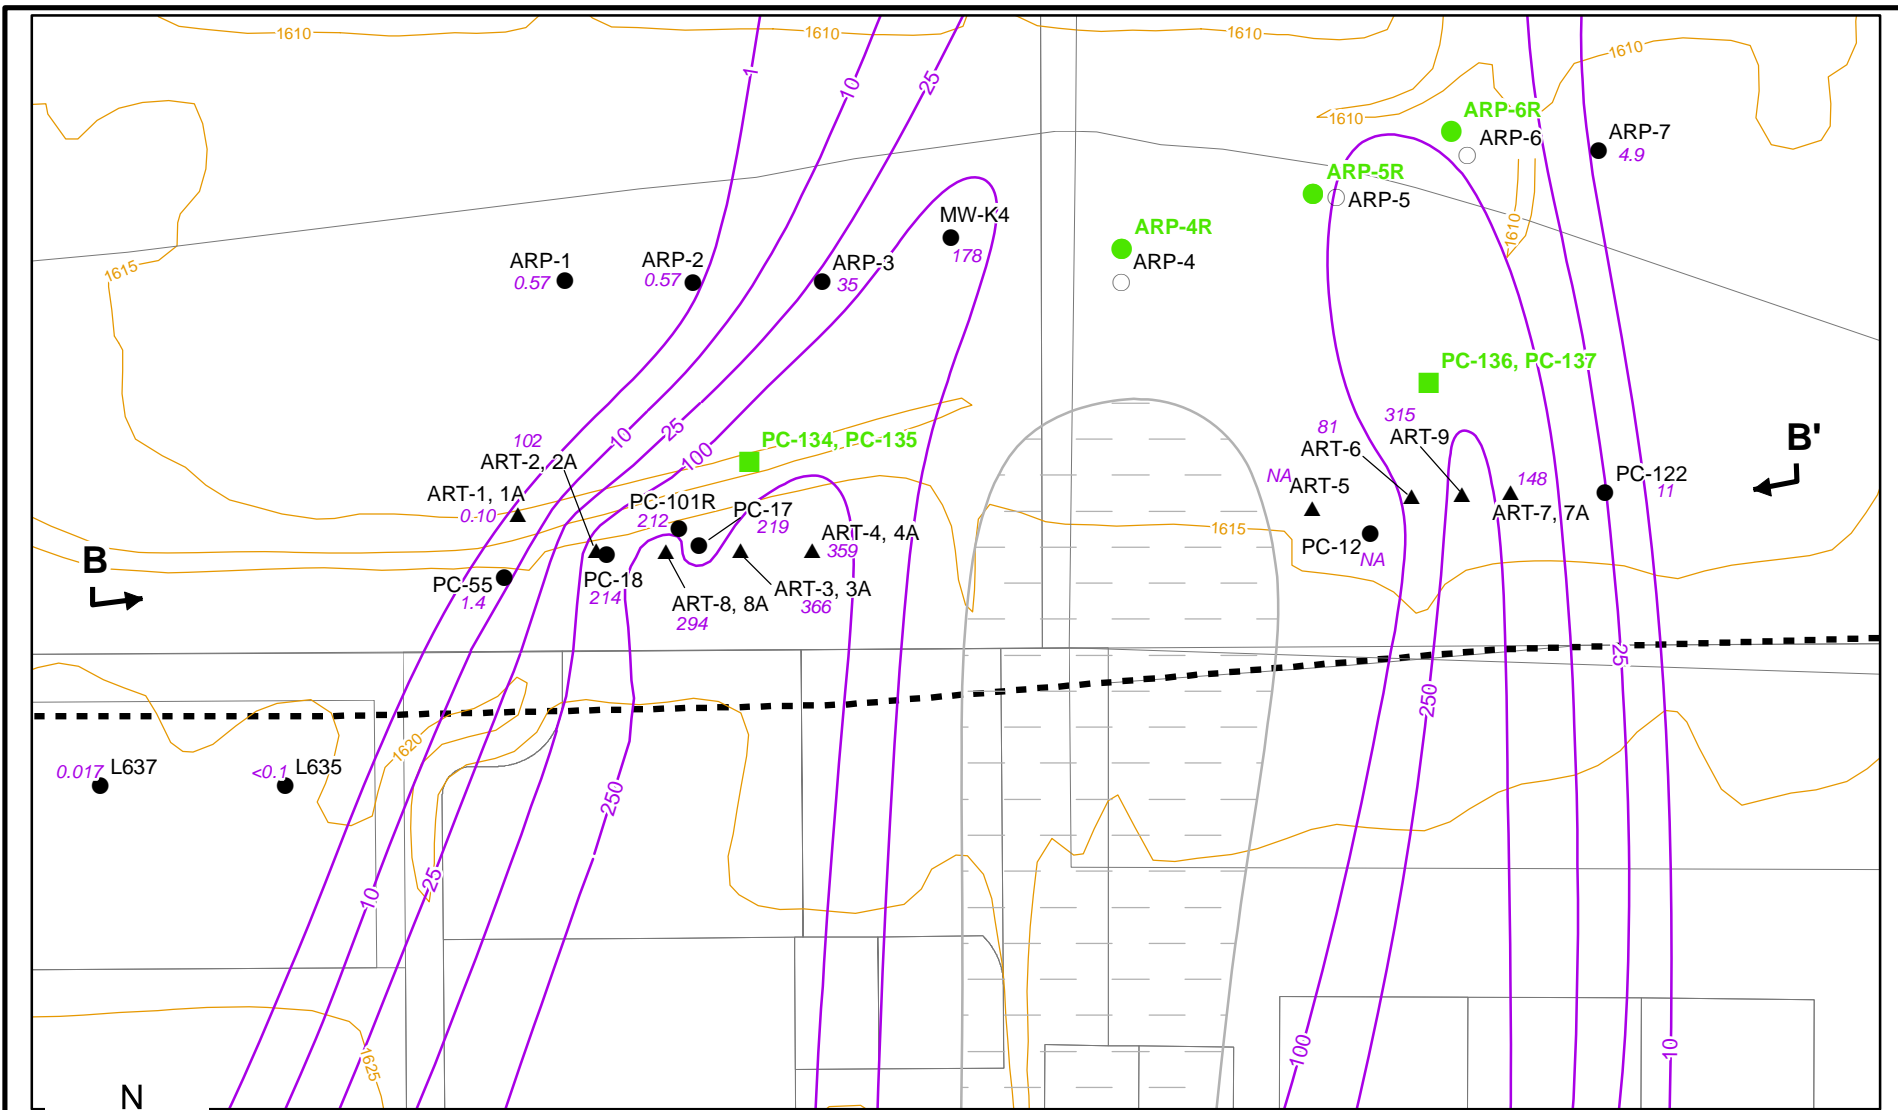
1610
1610
1610
1610
1610
1615
1
10
25
ARP-6R
ARP-6
ARP-7
4.9
ARP-5R
ARP-5
1610
MW-K4
178
ARP-4R
ARP-4
ARP-1
0.57
ARP-2
0.57
ARP-3
35
PC-136, PC-137
315
81
ART-6
ART-9
B'
102
ART-2, 2A
PC-134, PC-135
10
25
100
ART-1, 1A
0.10
NA
ART-5
148
PC-122
11
ART-7, 7A
PC-101R
212
PC-17
219
ART-4, 4A
359
1615
PC-12
NA
B
PC-55
1.4
PC-18
214
ART-8, 8A
294
ART-3, 3A
366
25
250
0.017 L637
<0.1 L635
1620
250
10
25
1625
100
10
N